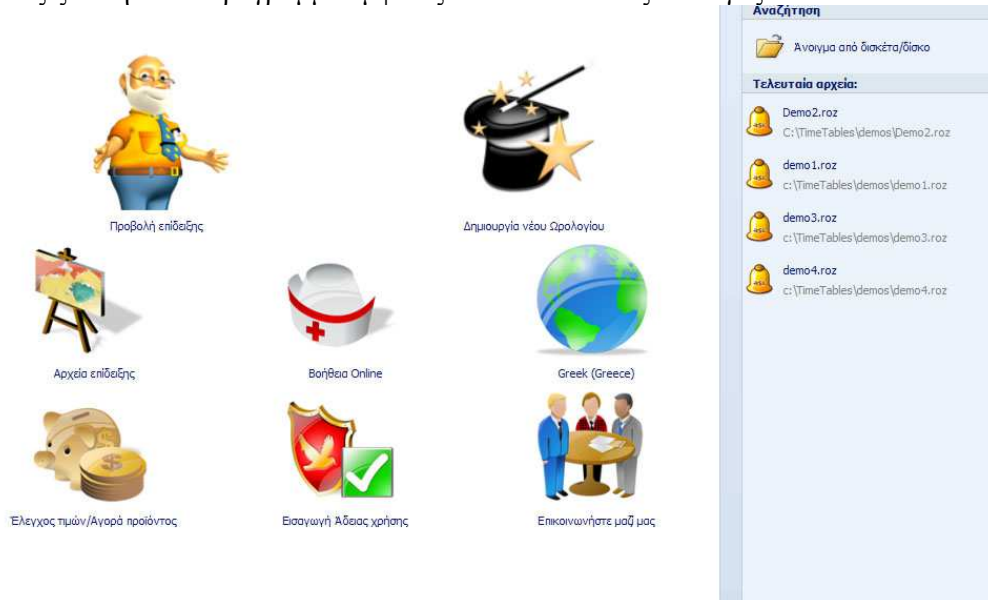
Προβολή επίδειξης

Δημιουργία νέου Ωρολογίου

Αρχεία επίδειξης

Βοήθεια Online

Greek (Greece)

Έλεγχος τιμών/Αγορά προϊόντος

Εισαγωγή Άδειας χρήσης

Επικοινωνήστε μαζί μας

Αναζήτηση

Άνοιγμα από δισκέτα/δίσκο

Τελευταία αρχεία:

Demo2.roz
C:\TimeTables\demos\Demo2.roz

demo1.roz
c:\TimeTables\demos\demo1.roz

demo3.roz
c:\TimeTables\demos\demo3.roz

demo4.roz
c:\TimeTables\demos\demo4.roz